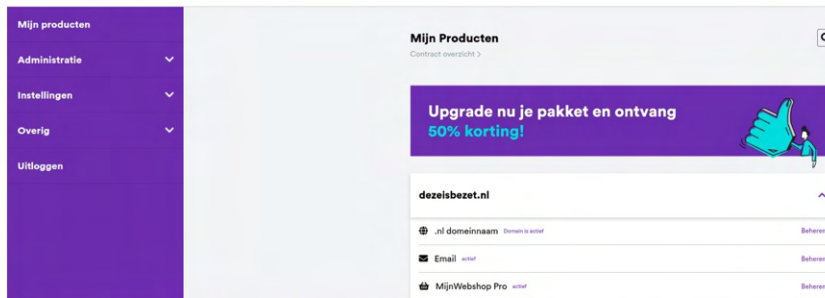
Mijn producten
Administratie
Instellingen
Overig
Uitloggen

Mijn Producten
Contract overzicht >

Upgrade nu je pakket en ontvang
50% korting!

dezeisbezet.nl

.nl domeinnaam Domein is actief Beheren
Email actief Beheren
MijnWebshop Pro actief Beheren